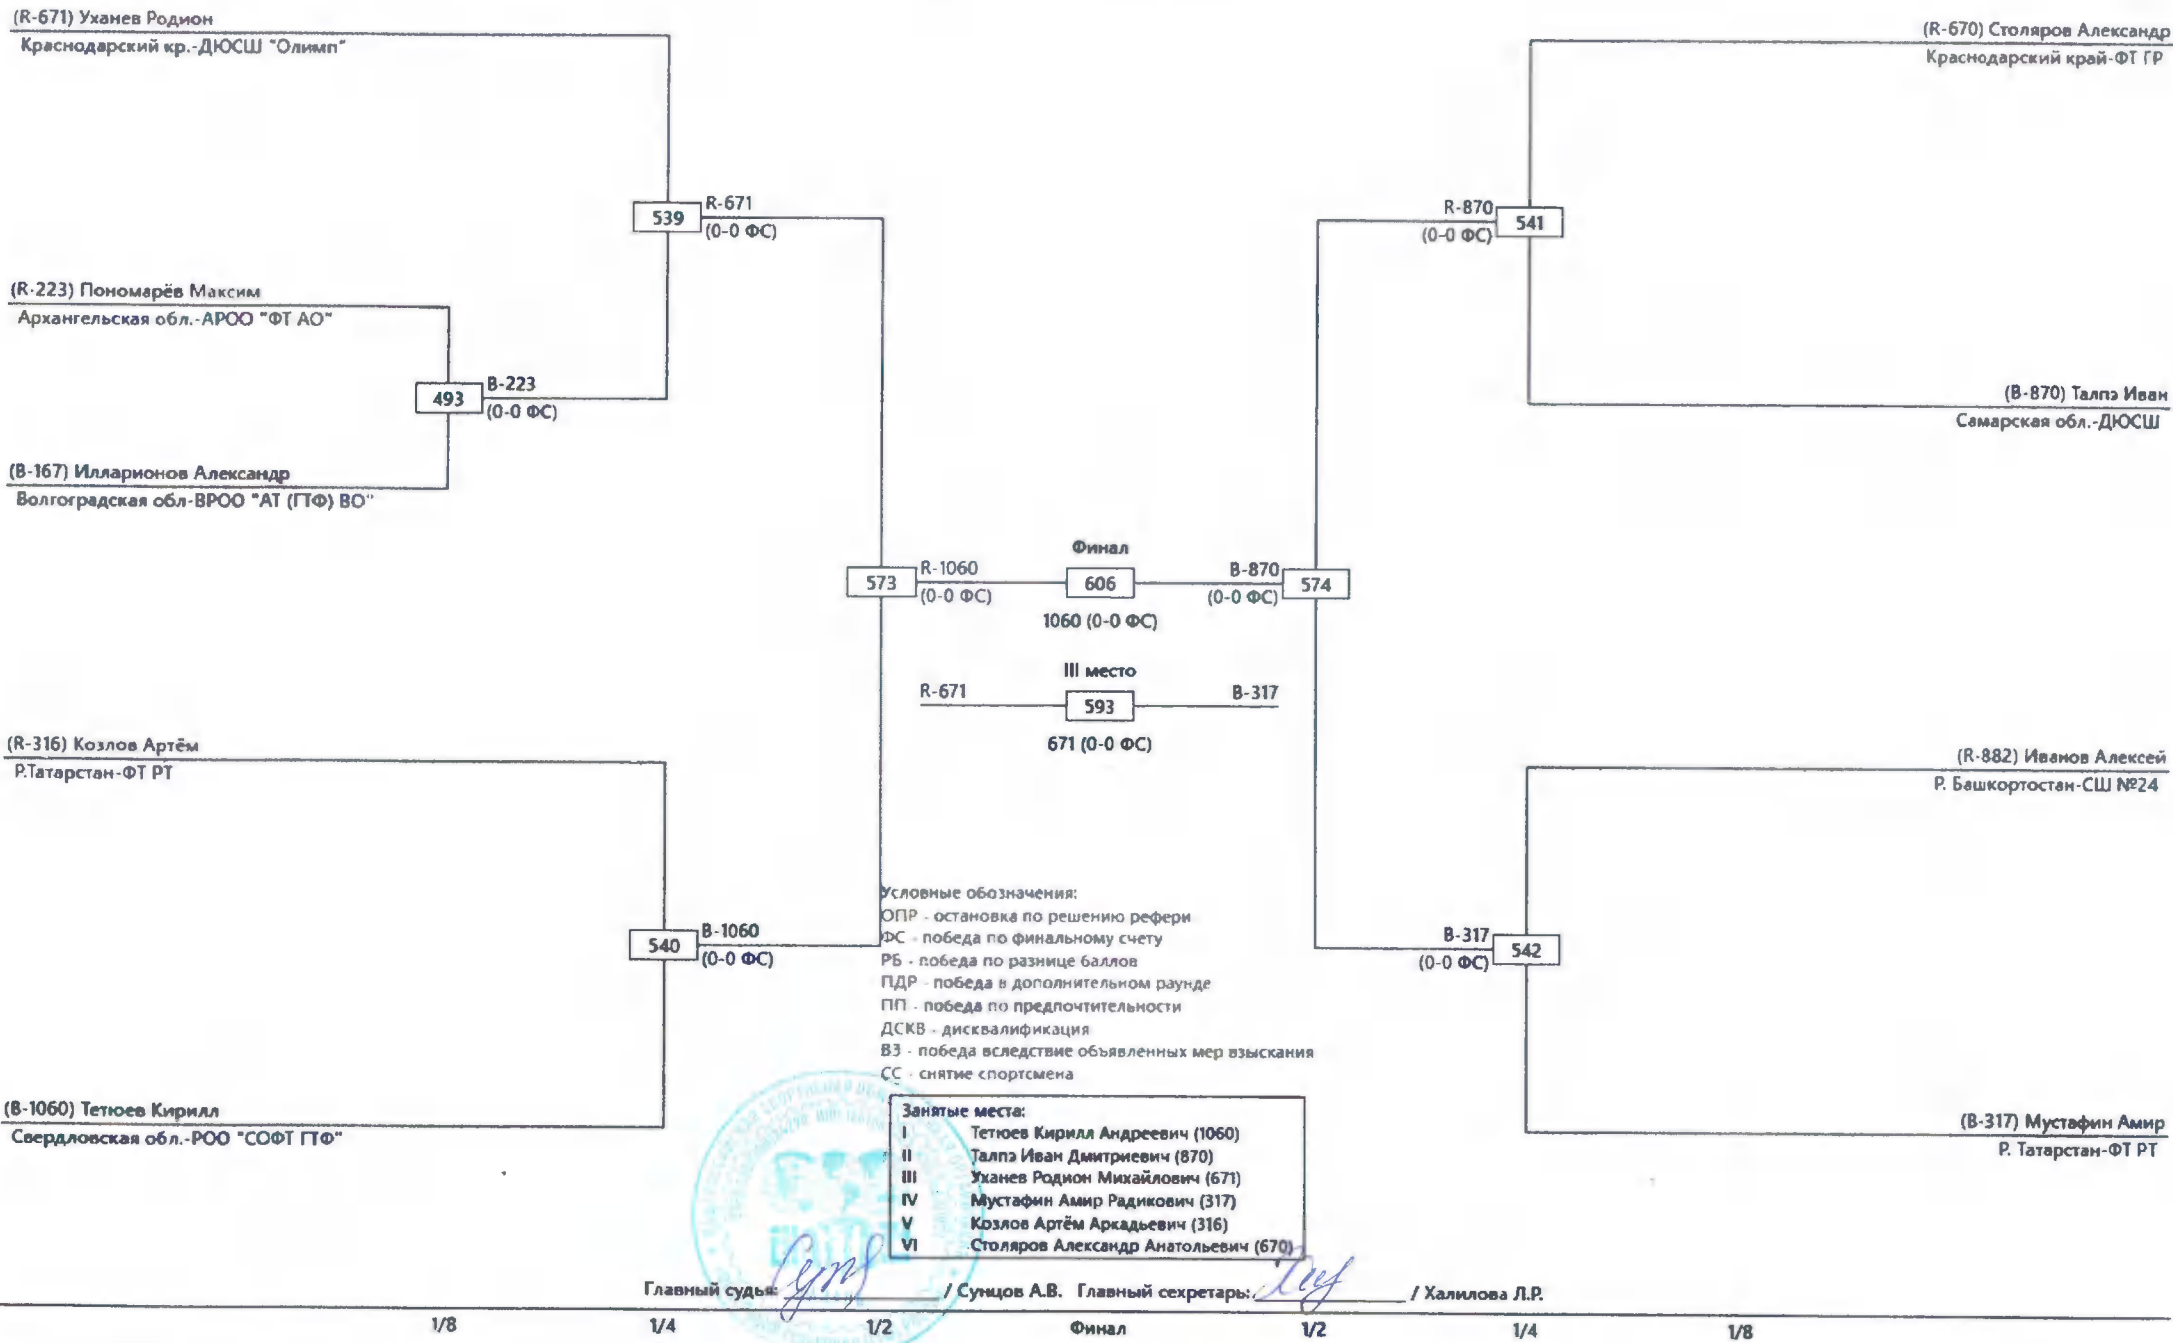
(R-671) Уханев Родион
Краснодарский кр.-ДЮСШ "Олимп"

(R-223) Пономарёв Максим
Архангельская обл.-АРОО "ФТ АО"

(B-167) Илларионов Александр
Волгоградская обл-ВРОО "АТ (ГТФ) ВО"

(R-316) Козлов Артём
Р.Татарстан-ФТ РТ

(B-1060) Тетюев Кирилл
Свердловская обл.-РОО "СОФТ ГТФ"

493 B-223 (0-0 ФС)

539 R-671 (0-0 ФС)

540 B-1060 (0-0 ФС)

573 R-1060 (0-0 ФС)

Финал
606
1060 (0-0 ФС)

B-870 (0-0 ФС) 574

III место
R-671 593 B-317
671 (0-0 ФС)

(R-670) Столяров Александр
Краснодарский край-ФТ ГР

R-870 (0-0 ФС) 541

(B-870) Талпэ Иван
Самарская обл.-ДЮСШ

(R-882) Иванов Алексей
Р. Башкортостан-СШ №24

B-317 (0-0 ФС) 542

(B-317) Мустафин Амир
Р. Татарстан-ФТ РТ

Условные обозначения:
ОПР - остановка по решению рефери
ФС - победа по финальному счету
РБ - победа по разнице баллов
ПДР - победа в дополнительном раунде
ПП - победа по предпочтительности
ДСКВ - дисквалификация
ВЗ - победа вследствие объявленных мер взыскания
СС - снятие спортсмена

Занятые места:
I Тетюев Кирилл Андреевич (1060)
II Талпэ Иван Дмитриевич (870)
III Уханев Родион Михайлович (671)
IV Мустафин Амир Радикович (317)
V Козлов Артём Аркадьевич (316)
VI Столяров Александр Анатольевич (670)

Главный судья: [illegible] / Сунцов А.В. Главный секретарь: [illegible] / Халилова Л.Р.

1/8 1/4 1/2 Финал 1/2 1/4 1/8